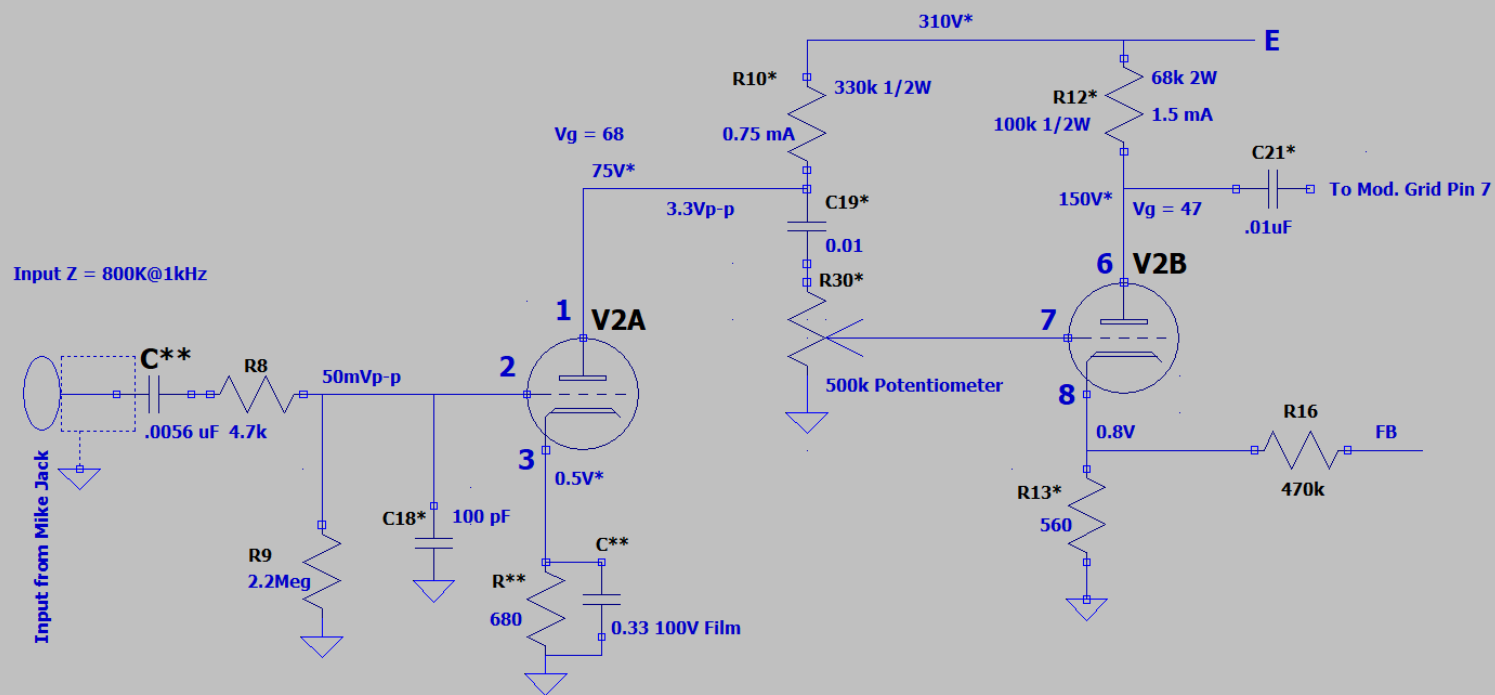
310V*
E
R10*
330k 1/2W
0.75 mA
68k 2W
R12*
100k 1/2W
1.5 mA
Vg = 68
75V*
3.3Vp-p
C19*
0.01
C21*
150V*
Vg = 47
To Mod. Grid Pin 7
.01uF
Input Z = 800K@1kHz
R30*
6
V2B
1
V2A
7
C**
R8
50mVp-p
2
500k Potentiometer
8
R16
.0056 uF
4.7k
0.8V
FB
3
0.5V*
R13*
470k
C18*
100 pF
560
C**
R9
2.2Meg
R**
680
0.33 100V Film
Input from Mike Jack